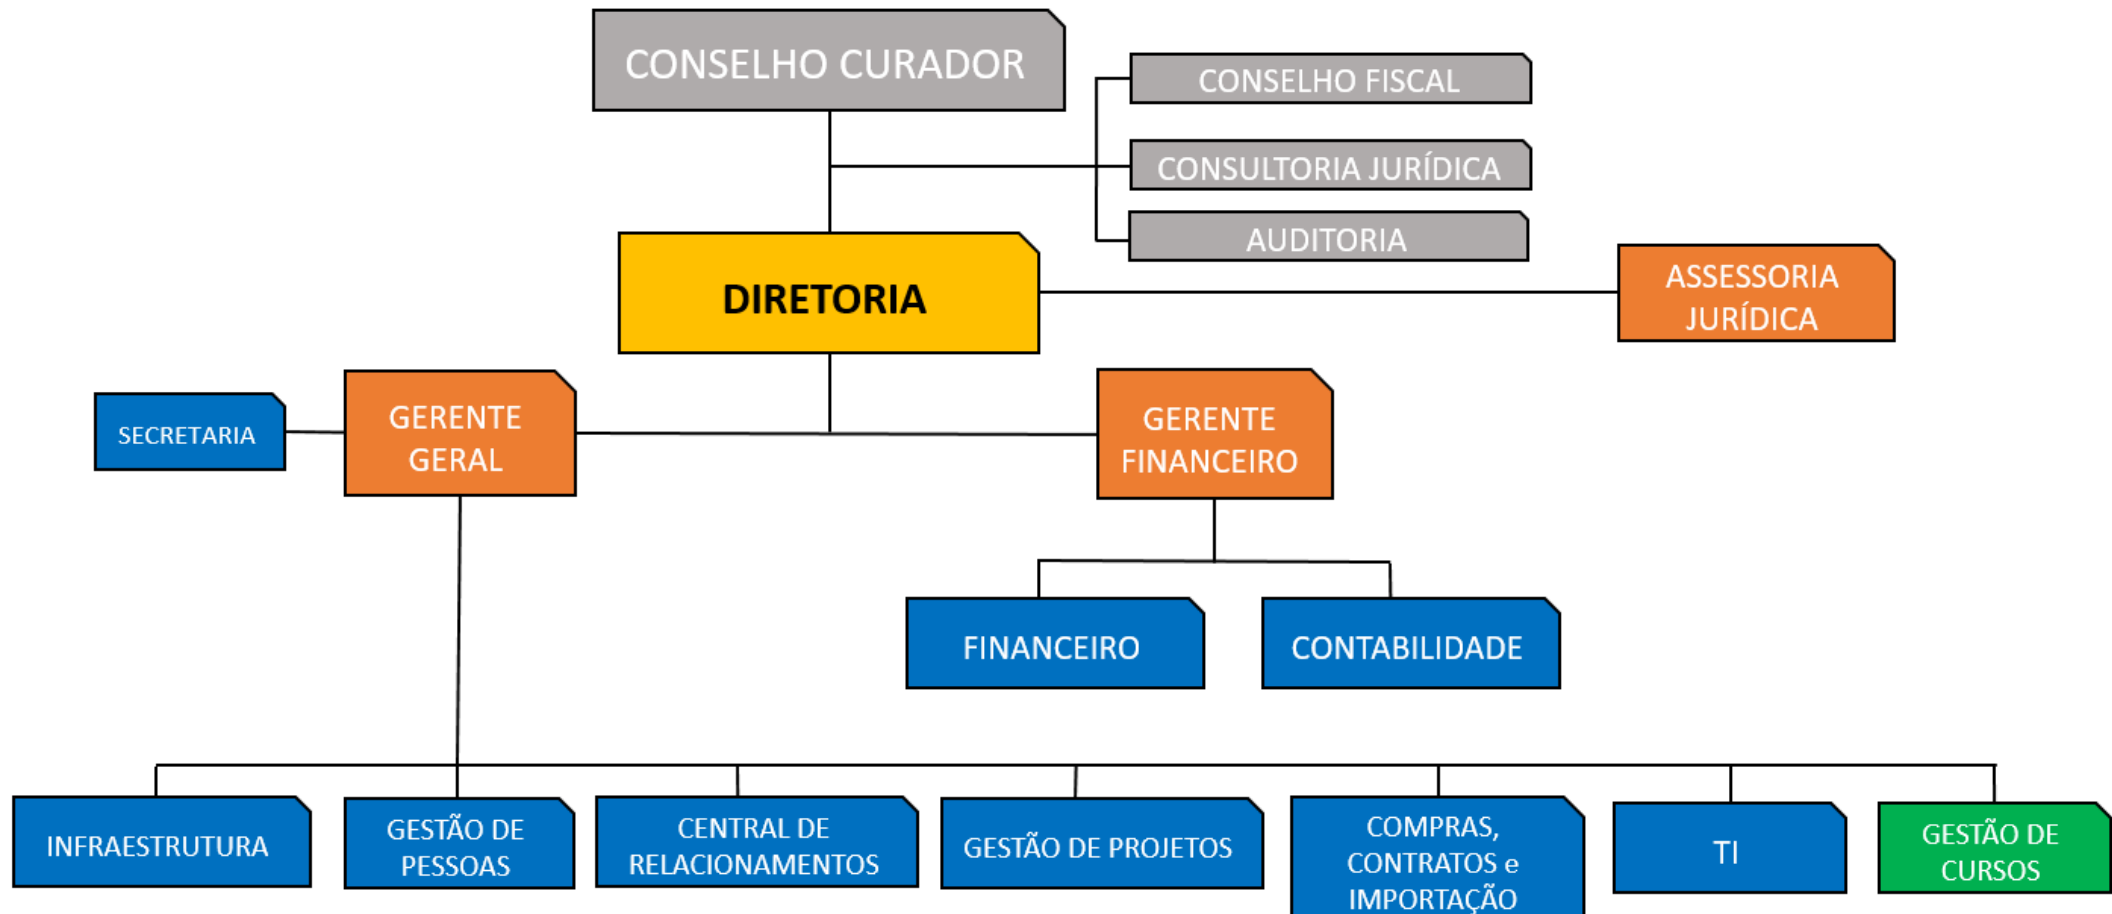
CONSELHO CURADOR

CONSELHO FISCAL

CONSULTORIA JURÍDICA

AUDITORIA

DIRETORIA

ASSESSORIA JURÍDICA

SECRETARIA

GERENTE GERAL

GERENTE FINANCEIRO

FINANCEIRO

CONTABILIDADE

INFRAESTRUTURA

GESTÃO DE PESSOAS

CENTRAL DE RELACIONAMENTOS

GESTÃO DE PROJETOS

COMPRAS, CONTRATOS e IMPORTAÇÃO

TI

GESTÃO DE CURSOS